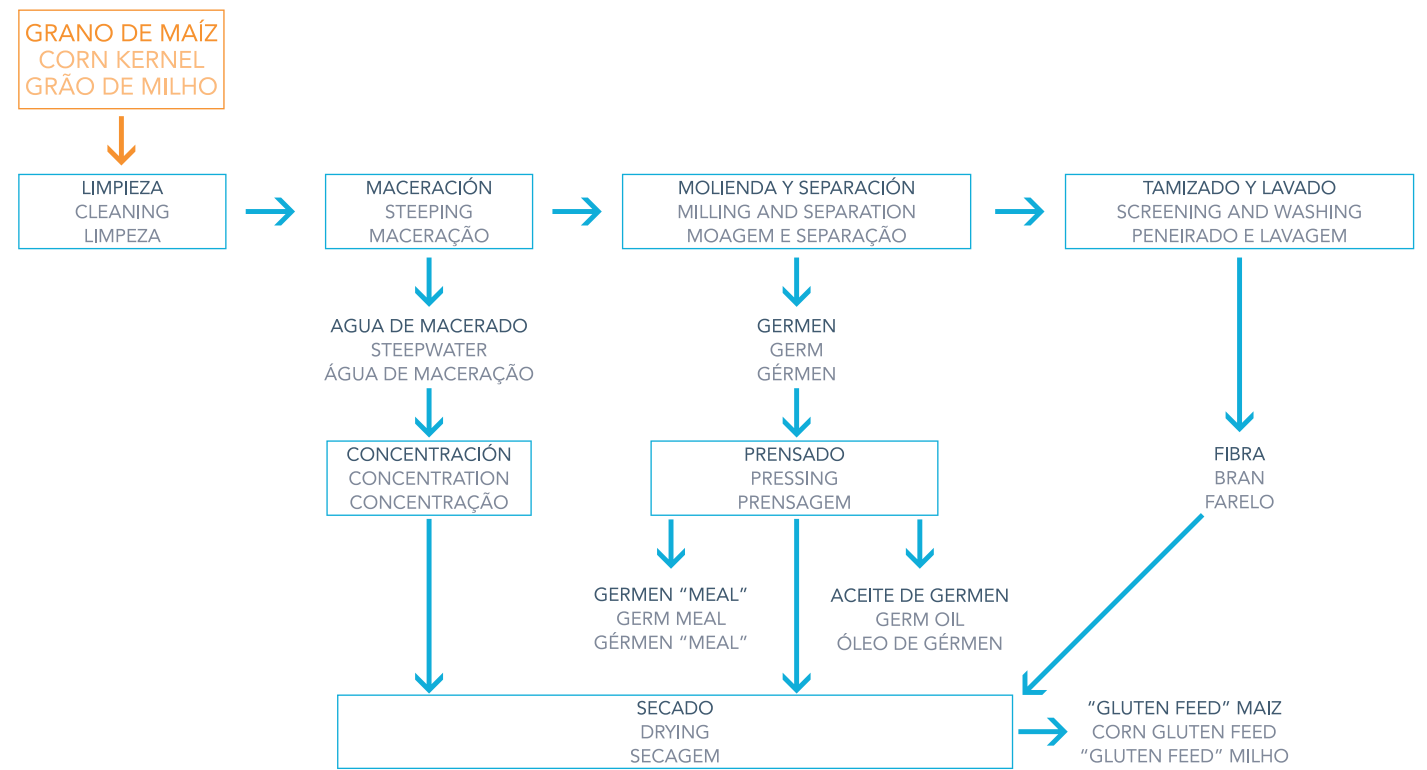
GRANO DE MAÍZ
CORN KERNEL
GRÃO DE MILHO

LIMPIEZA
CLEANING
LIMPEZA

MACERACIÓN
STEEPING
MACERAÇÃO

MOLIENDA Y SEPARACIÓN
MILLING AND SEPARATION
MOAGEM E SEPARAÇÃO

TAMIZADO Y LAVADO
SCREENING AND WASHING
PENEIRADO E LAVAGEM

AGUA DE MACERADO
STEEPWATER
ÁGUA DE MACERAÇÃO

GERMEN
GERM
GÉRMEN

CONCENTRACIÓN
CONCENTRATION
CONCENTRAÇÃO

PRENSADO
PRESSING
PRENSAGEM

FIBRA
BRAN
FARELO

GERMEN “MEAL”
GERM MEAL
GÉRMEN “MEAL”

ACEITE DE GERMEN
GERM OIL
ÓLEO DE GÉRMEN

SECADO
DRYING
SECAGEM

“GLUTEN FEED” MAIZ
CORN GLUTEN FEED
“GLUTEN FEED” MILHO